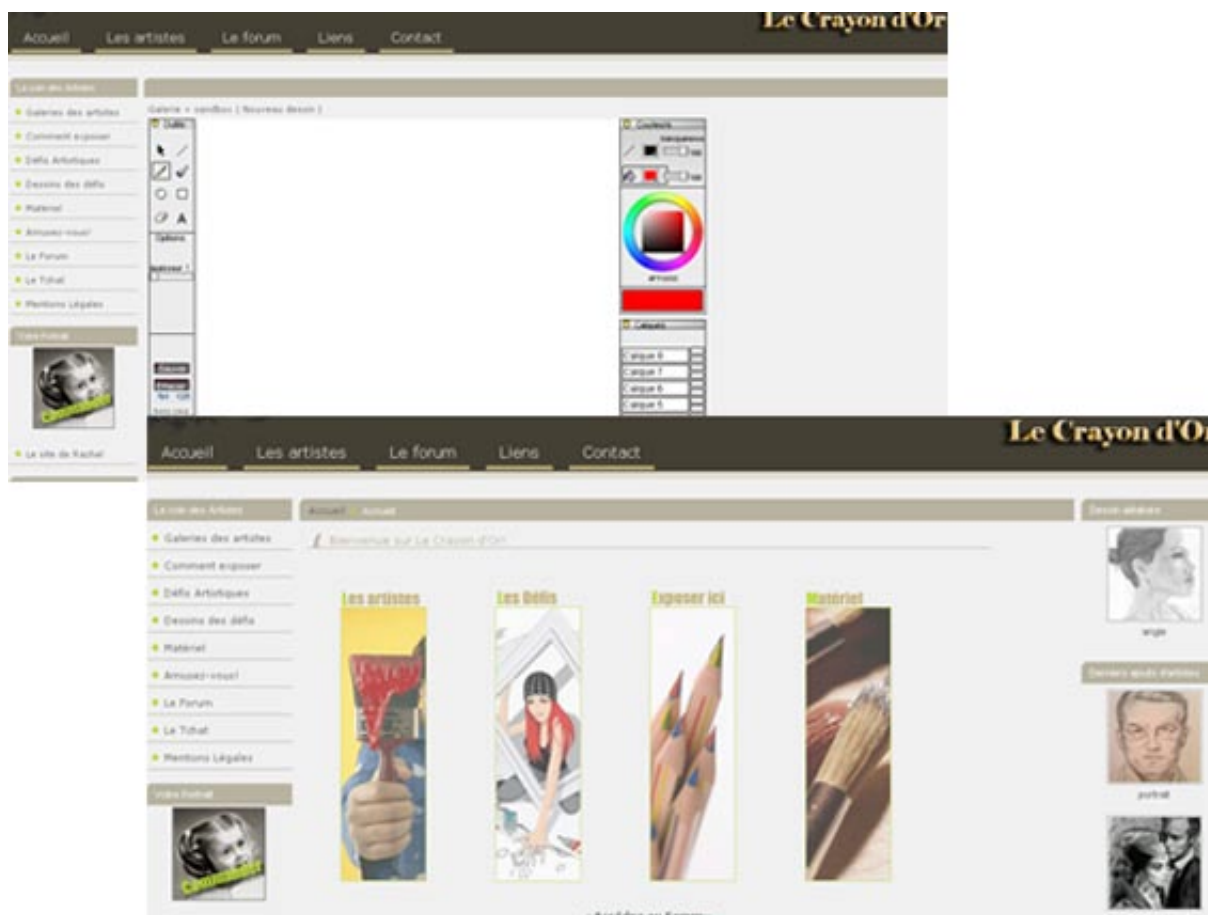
Accueil Les artistes Le forum Liens Contact

Le Crayon d'Or

Le coin des Artistes

Galeries des artistes
Comment exposer
Défis Artistiques
Dessins des défis
Matériel
Amusez-vous!
Le Forum
Le Tchat
Mentions Légales

Votre Portrait

Le site de Rachel

Galerie » sandbox ( Nouveau dessin )

Outils

Options

Couleurs

Calques

Calque 8
Calque 7
Calque 6
Calque 5

Accueil Les artistes Le forum Liens Contact

Le Crayon d'Or

Le coin des Artistes

Galeries des artistes
Comment exposer
Défis Artistiques
Dessins des défis
Matériel
Amusez-vous!
Le Forum
Le Tchat
Mentions Légales

Votre Portrait

Accueil » Accueil

Bienvenue sur Le Crayon d'Or

Les artistes
Les Défis
Exposer ici
Matériel

Dessin aléatoire

angie

Derniers ajouts d'artistes

portrait

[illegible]